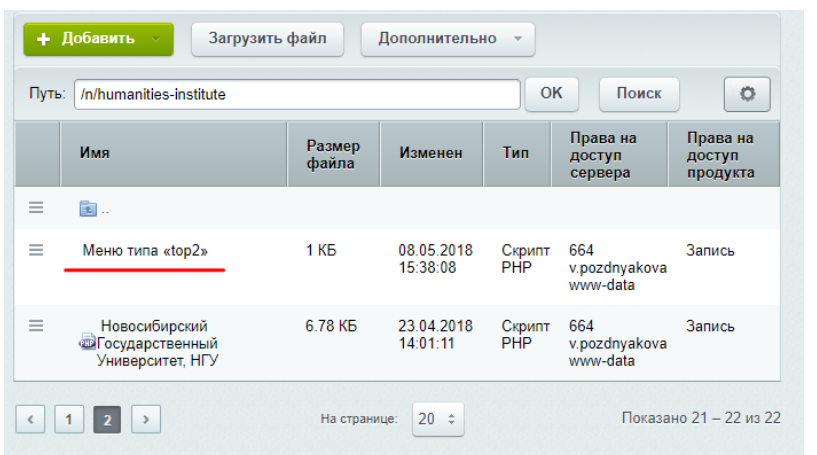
+ Добавить
Загрузить файл
Дополнительно

Путь: /n/humanities-institute
OK
Поиск

| | Имя | Размер файла | Изменен | Тип | Права на доступ сервера | Права на доступ продукта |
|---|---|---|---|---|---|---|
| | .. | | | | | |
| | Меню типа «top2» | 1 КБ | 08.05.2018 15:38:08 | Скрипт PHP | 664 v.pozdnyakova www-data | Запись |
| | Новосибирский Государственный Университет, НГУ | 6.78 КБ | 23.04.2018 14:01:11 | Скрипт PHP | 664 v.pozdnyakova www-data | Запись |

< 1 2 >
На странице: 20
Показано 21 – 22 из 22